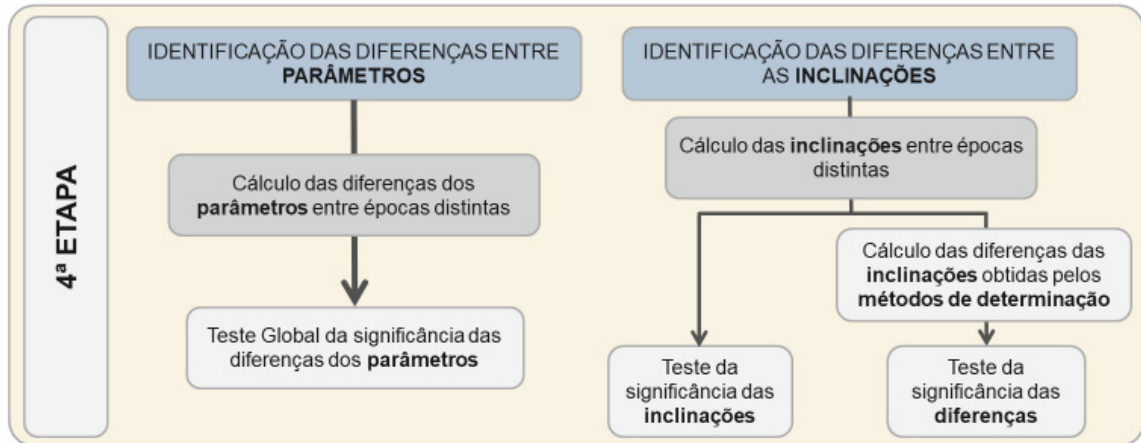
4ª ETAPA

IDENTIFICAÇÃO DAS DIFERENÇAS ENTRE PARÂMETROS

Cálculo das diferenças dos parâmetros entre épocas distintas

Teste Global da significância das diferenças dos parâmetros

IDENTIFICAÇÃO DAS DIFERENÇAS ENTRE AS INCLINAÇÕES

Cálculo das inclinações entre épocas distintas

Teste da significância das inclinações

Cálculo das diferenças das inclinações obtidas pelos métodos de determinação

Teste da significância das diferenças